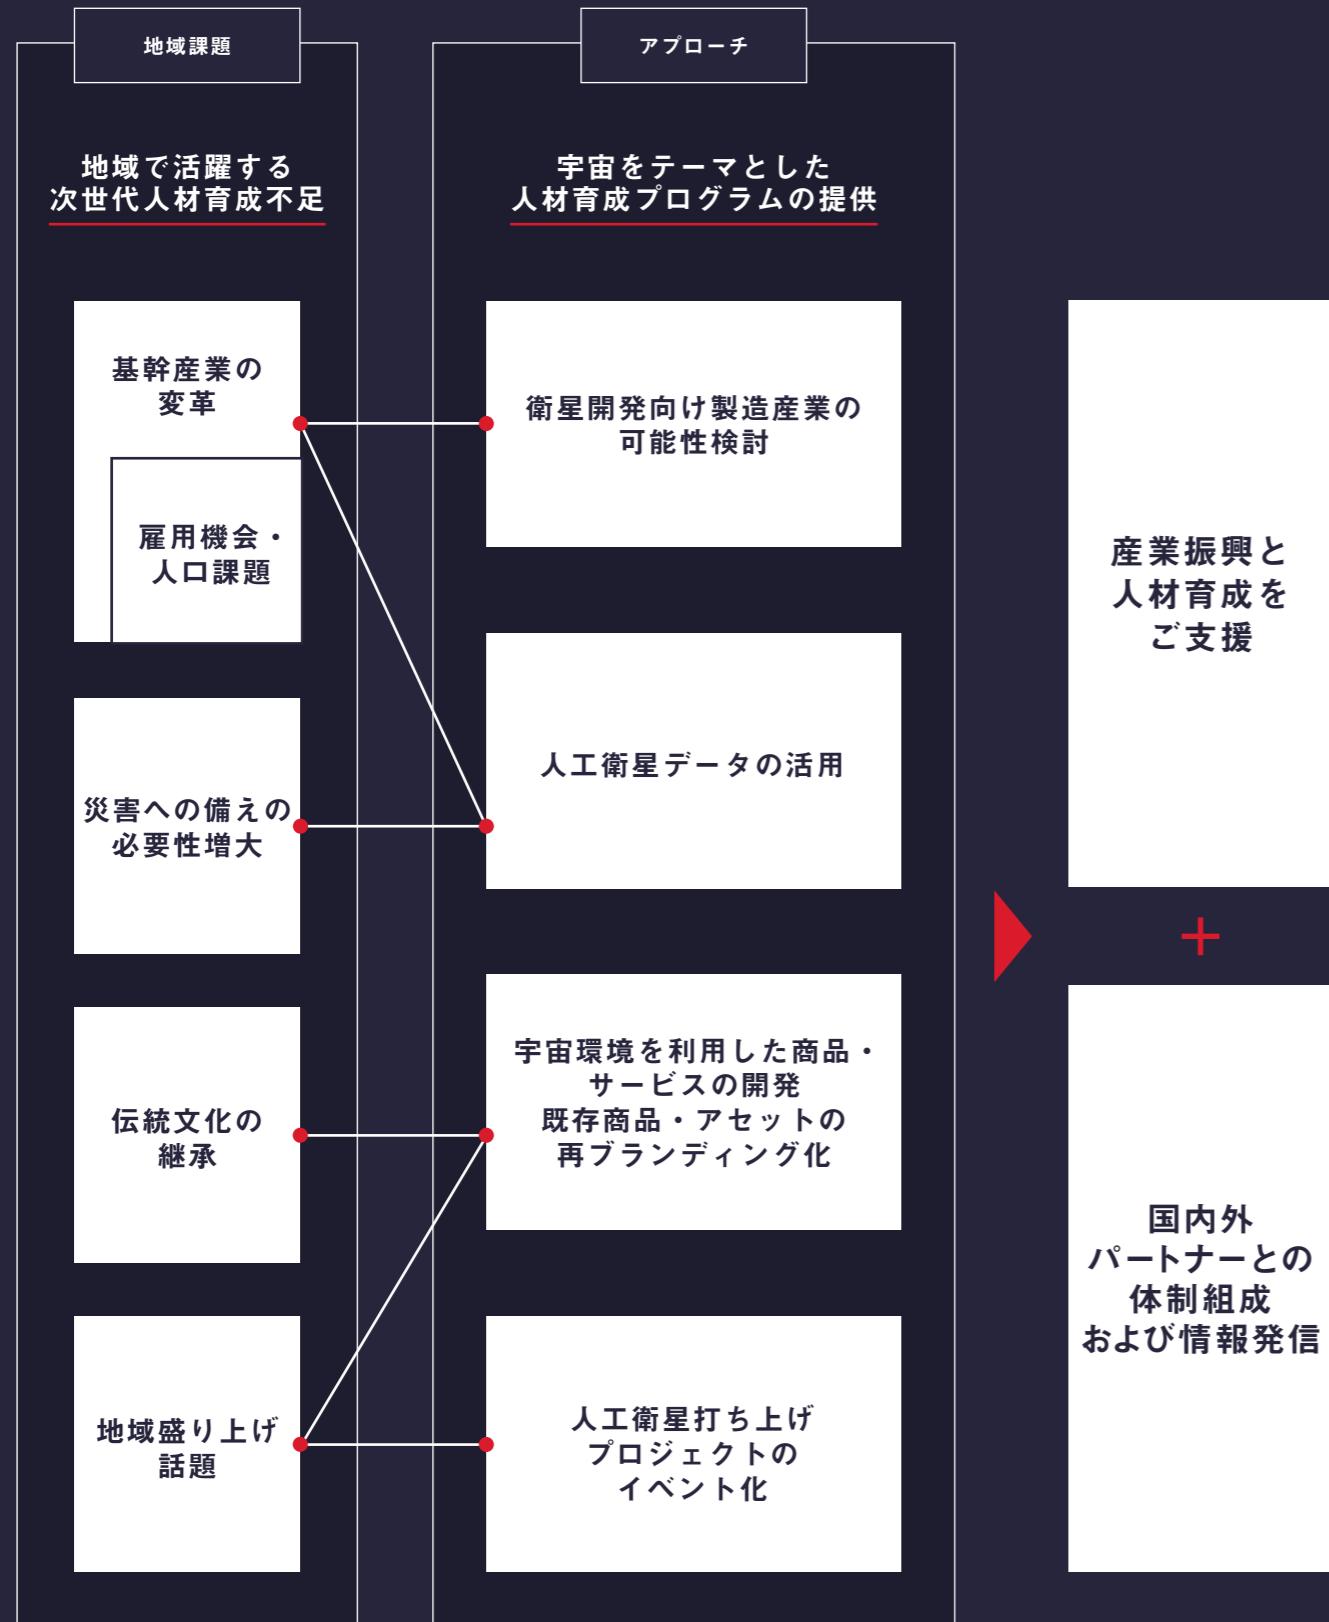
地域課題

地域で活躍する
次世代人材育成不足

基幹産業の
変革

雇用機会・
人口課題

災害への備えの
必要性増大

伝統文化の
継承

地域盛り上げ
話題

アプローチ

宇宙をテーマとした
人材育成プログラムの提供

衛星開発向け製造産業の
可能性検討

人工衛星データの活用

宇宙環境を利用した商品・
サービスの開発
既存商品・アセットの
再ブランディング化

人工衛星打ち上げ
プロジェクトの
イベント化

産業振興と
人材育成を
ご支援

+

国内外
パートナーとの
体制組成
および情報発信